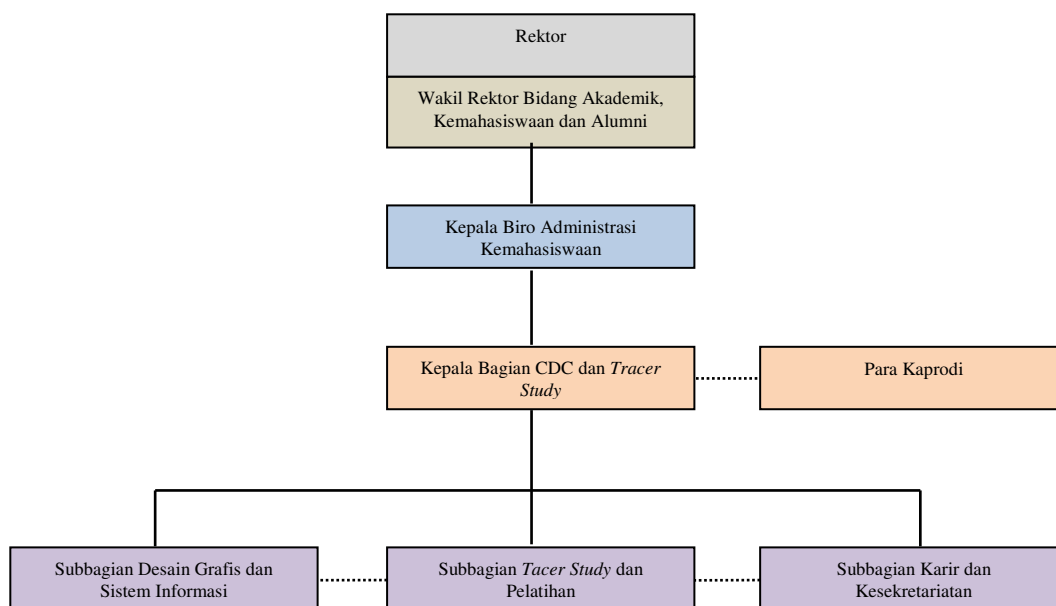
Rektor

Wakil Rektor Bidang Akademik, Kemahasiswaan dan Alumni

Kepala Biro Administrasi Kemahasiswaan

Kepala Bagian CDC dan *Tracer Study*

Para Kaprodi

Subbagian Desain Grafis dan Sistem Informasi

Subbagian *Tacer Study* dan Pelatihan

Subbagian Karir dan Kesekretariatan